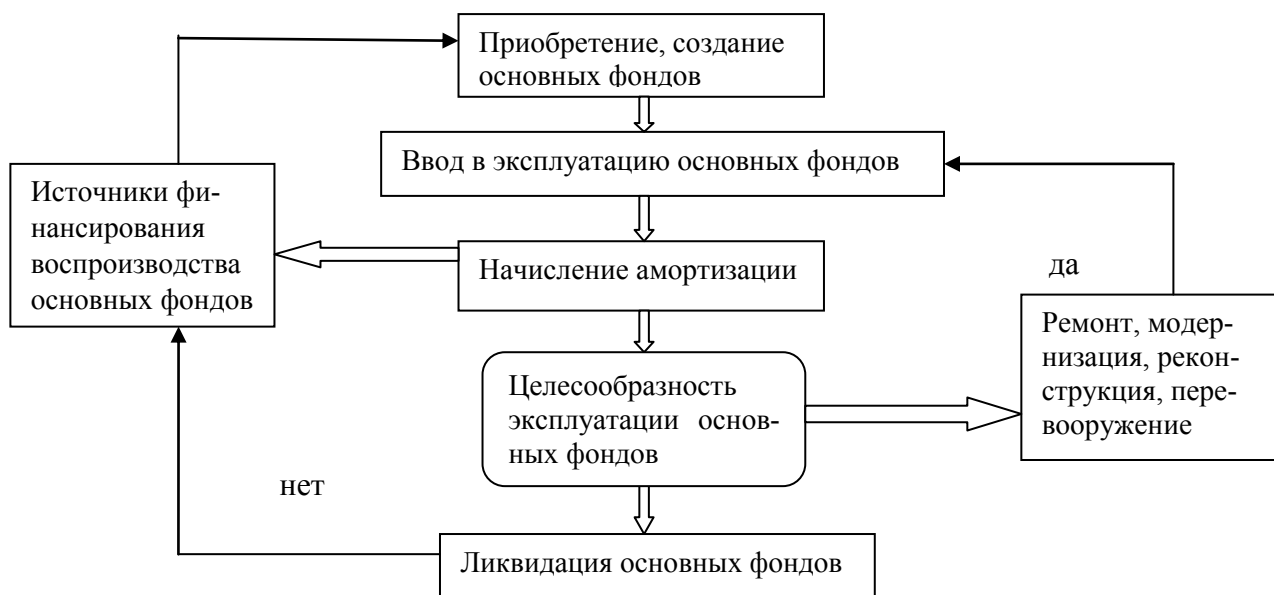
Приобретение, создание основных фондов

Ввод в эксплуатацию основных фондов

Источники финансирования воспроизводства основных фондов

Начисление амортизации

да

Ремонт, модернизация, реконструкция, перевооружение

Целесообразность эксплуатации основных фондов

нет

Ликвидация основных фондов